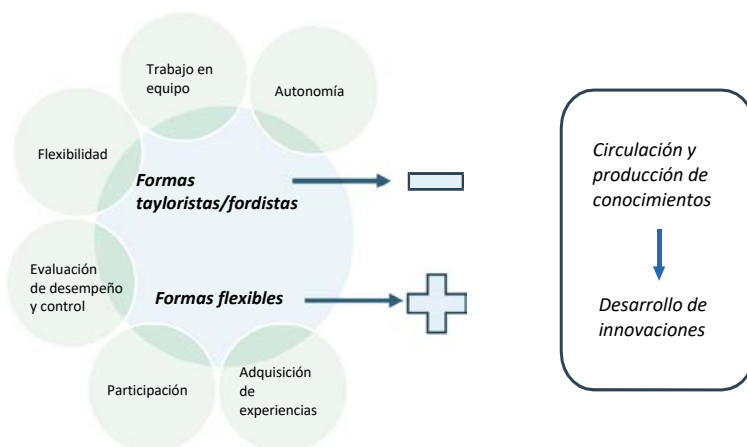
Trabajo en equipo

Autonomía

Flexibilidad

Formas tayloristas/fordistas

Evaluación de desempeño y control

Formas flexibles

Participación

Adquisición de experiencias

Circulación y producción de conocimientos

Desarrollo de innovaciones